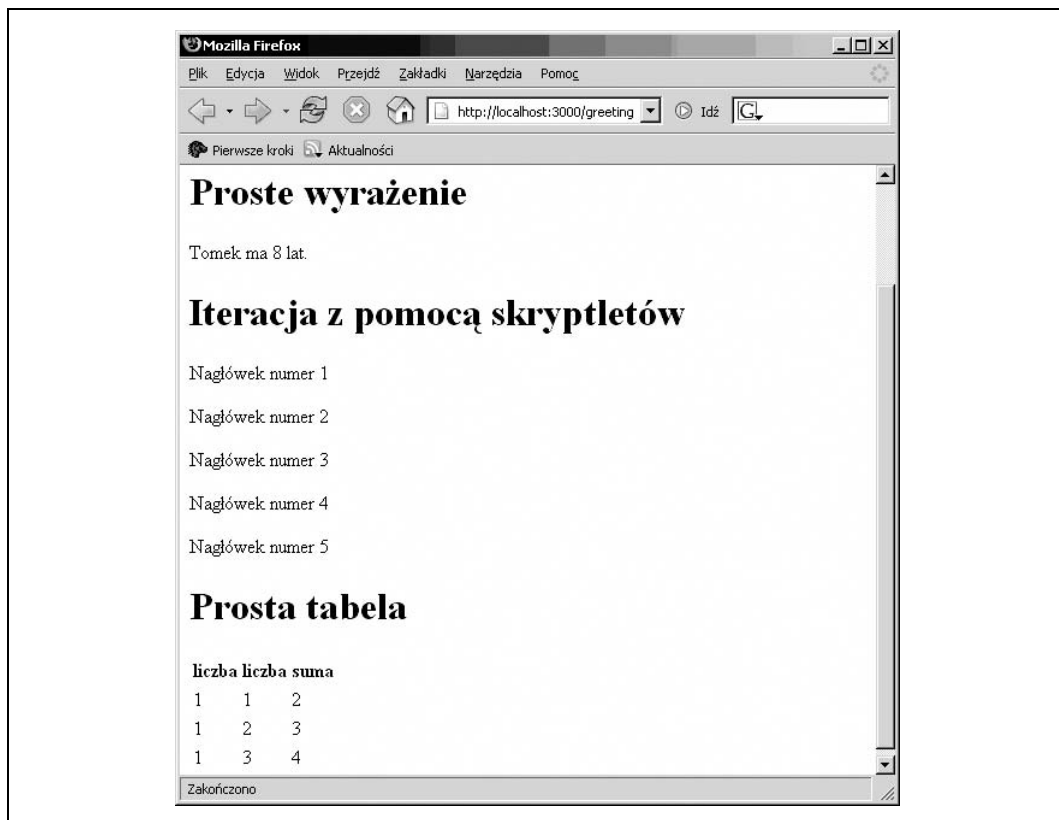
Mozilla Firefox

Plik Edycja Widok Przejdź Zakładki Narzędzia Pomoc

http://localhost:3000/greeting Idź

Pierwsze kroki Aktualności

# Proste wyrażenie

Tomek ma 8 lat.

# Iteracja z pomocą skryptletów

Nagłówek numer 1

Nagłówek numer 2

Nagłówek numer 3

Nagłówek numer 4

Nagłówek numer 5

# Prosta tabela

| liczba | liczba | suma |
|---|---|---|
| 1 | 1 | 2 |
| 1 | 2 | 3 |
| 1 | 3 | 4 |

Zakończono